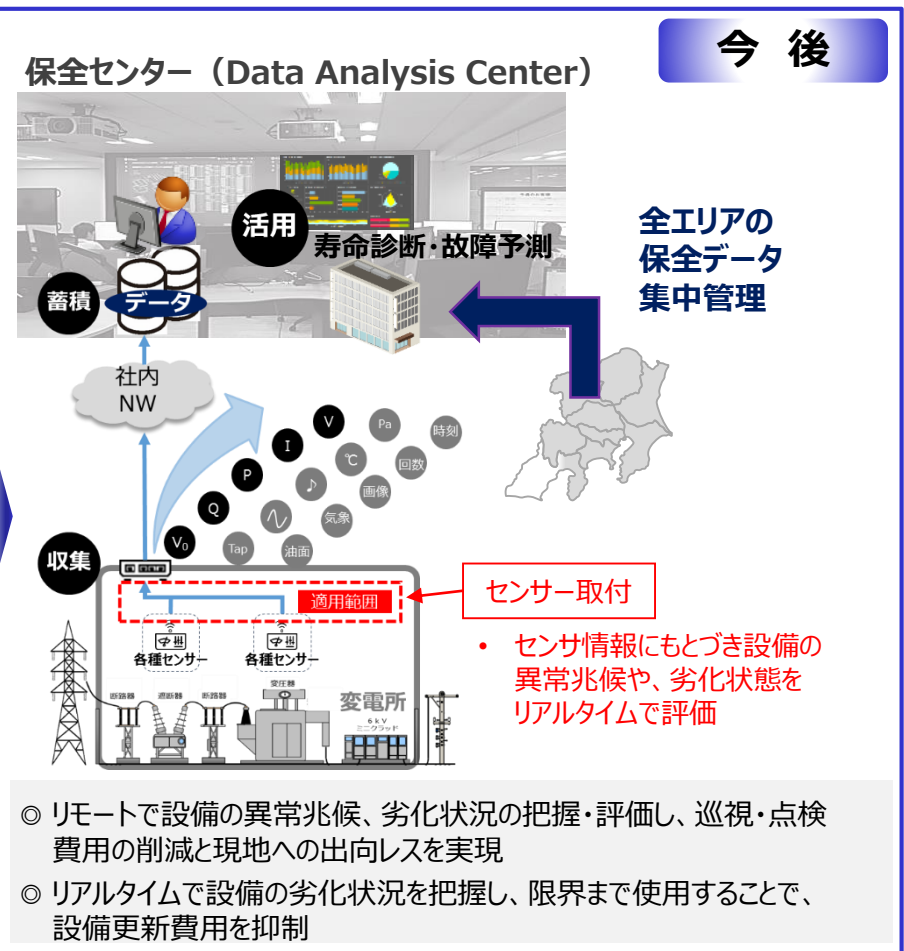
今 後

保全センター（Data Analysis Center）

活用

寿命診断･故障予測

蓄積

データ

全エリアの
保全データ
集中管理

社内
NW

V

Pa

時刻

I

℃

回数

P

♪

画像

Q

気象

$V_0$

Tap

油面

収集

適用範囲

センサー取付

各種センサー

各種センサー

• センサ情報にもとづき設備の異常兆候や、劣化状態をリアルタイムで評価

断路器

遮断器

断路器

変圧器

変電所

6kV
ミニクラッド

◎ リモートで設備の異常兆候、劣化状況の把握･評価し、巡視･点検費用の削減と現地への出向レスを実現

◎ リアルタイムで設備の劣化状況を把握し、限界まで使用することで、設備更新費用を抑制